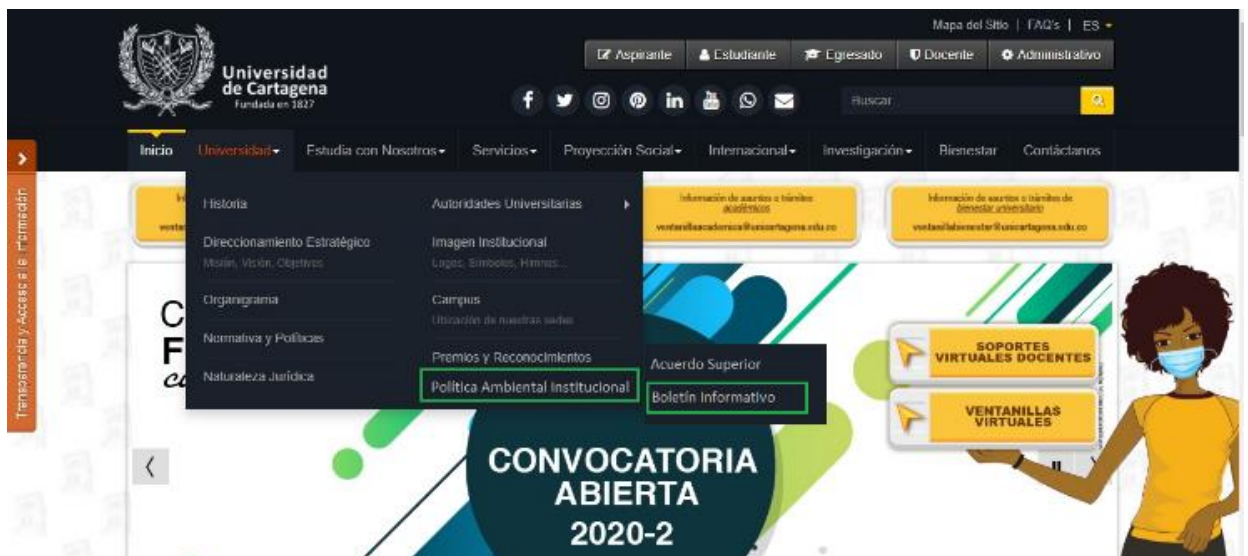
Mapa del Sitio | FAQ's | ES

Universidad de Cartagena
Fundada en 1827

Aspirante
Estudiante
Egresado
Docente
Administrativo

Buscar

Transparencia y Acceso a la Información

Inicio
Universidad
Estudia con Nosotros
Servicios
Proyección Social
Internacional
Investigación
Bienestar
Contáctanos

Historia
Direccionamiento Estratégico
Misión, Visión, Objetivos
Organigrama
Normativa y Políticas
Naturaleza Jurídica

Autoridades Universitarias
Imagen Institucional
Logos, Símbolos, Himnos...
Campus
Ubicación de nuestras sedes
Premios y Reconocimientos
Política Ambiental Institucional

Acuerdo Superior
Boletín Informativo

Información de asuntos o trámites académicos
ventanillaacademica@unicartagena.edu.co

Información de asuntos o trámites de bienestar universitario
ventanillabienestar@unicartagena.edu.co

SOPORTES VIRTUALES DOCENTES

VENTANILLAS VIRTUALES

C
F
c

CONVOCATORIA ABIERTA 2020-2